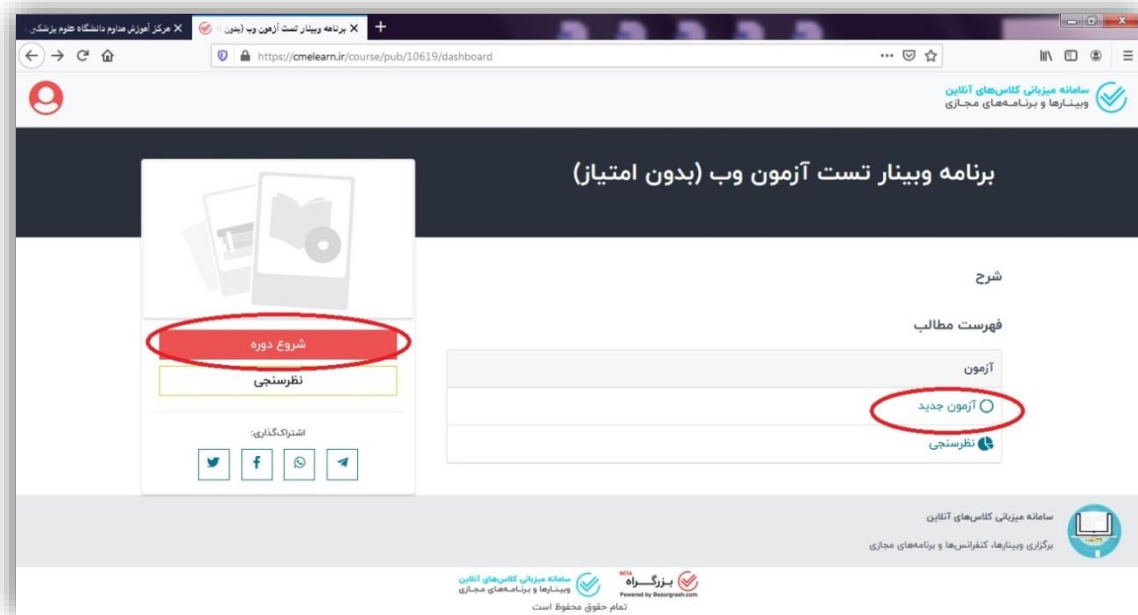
مرکز آموزش مداوم دانشگاه علوم پزشکی
برنامه وبینار تست آزمون وب (بدون

https://cmelearn.ir/course/pub/10619/dashboard

سامانه میزبانی کلاس‌های آنلاین
وبینارها و برنامه‌های مجازی

برنامه وبینار تست آزمون وب (بدون امتیاز)

شرح

فهرست مطالب

آزمون

آزمون جدید

نظرسنجی

شروع دوره

نظرسنجی

اشتراک‌گذاری:

سامانه میزبانی کلاس‌های آنلاین

برگزاری وبینارها، کنفرانس‌ها و برنامه‌های مجازی

سامانه میزبانی کلاس‌های آنلاین
وبینارها و برنامه‌های مجازی

BETA
بزرگراه
Powered by Bozorgrah.com

تمام حقوق محفوظ است